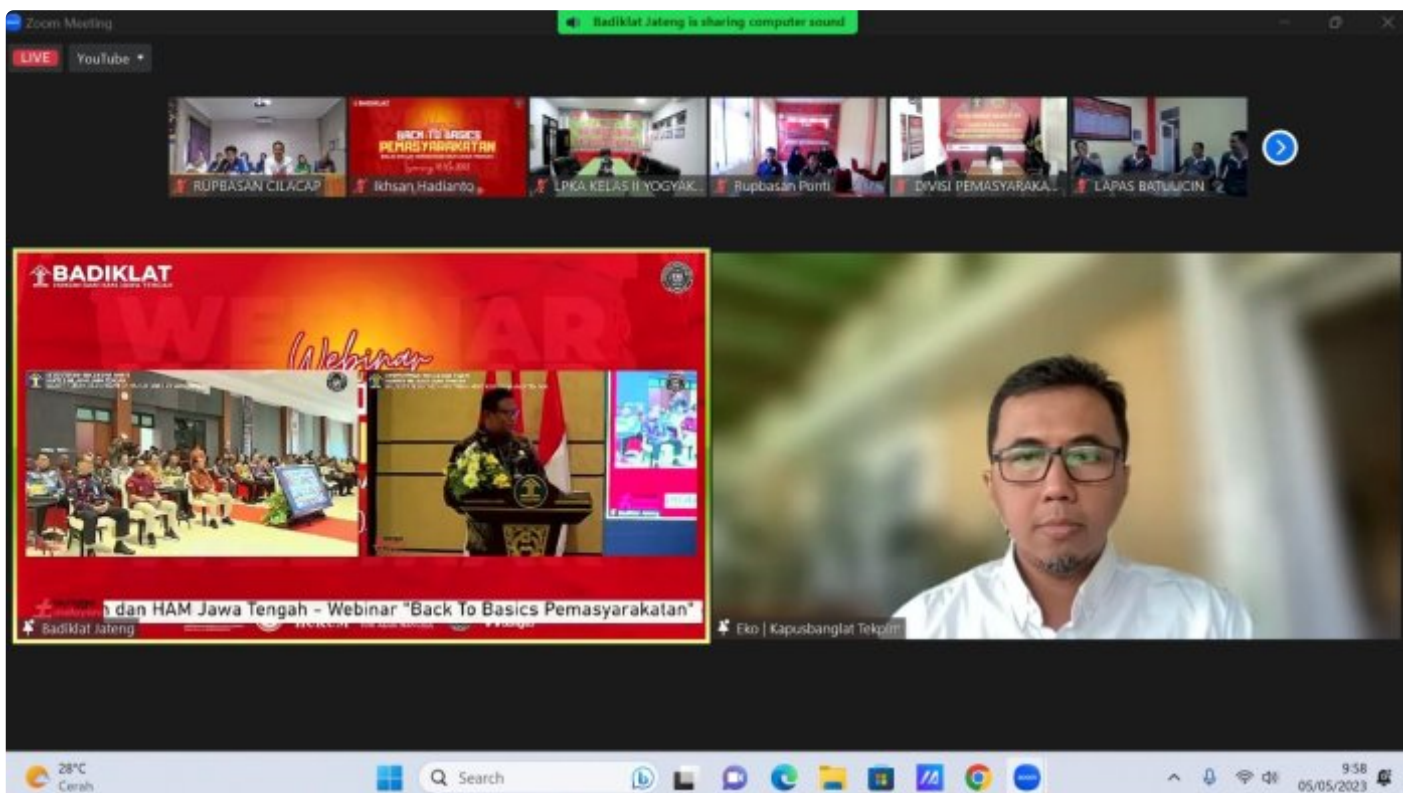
Zoom Meeting

Badiklat Jateng is sharing computer sound

LIVE YouTube

BACK TO BASICS PEMASYARAKATAN

RUPBASAN CILACAP
Ikhsan Hadianto
LPKA KELAS II YOGYAK...
Rupbasan Ponti
DIVISI PEMASYARAKA...
LAPAS BATULICIN

BADIKLAT

WEBINAR

Webinar

n dan HAM Jawa Tengah - Webinar "Back To Basics Pemasyarakatan"

Badiklat Jateng

Eko | Kapusbanglat Tekpim

28°C
Cerah

Search

9:58
05/05/2023